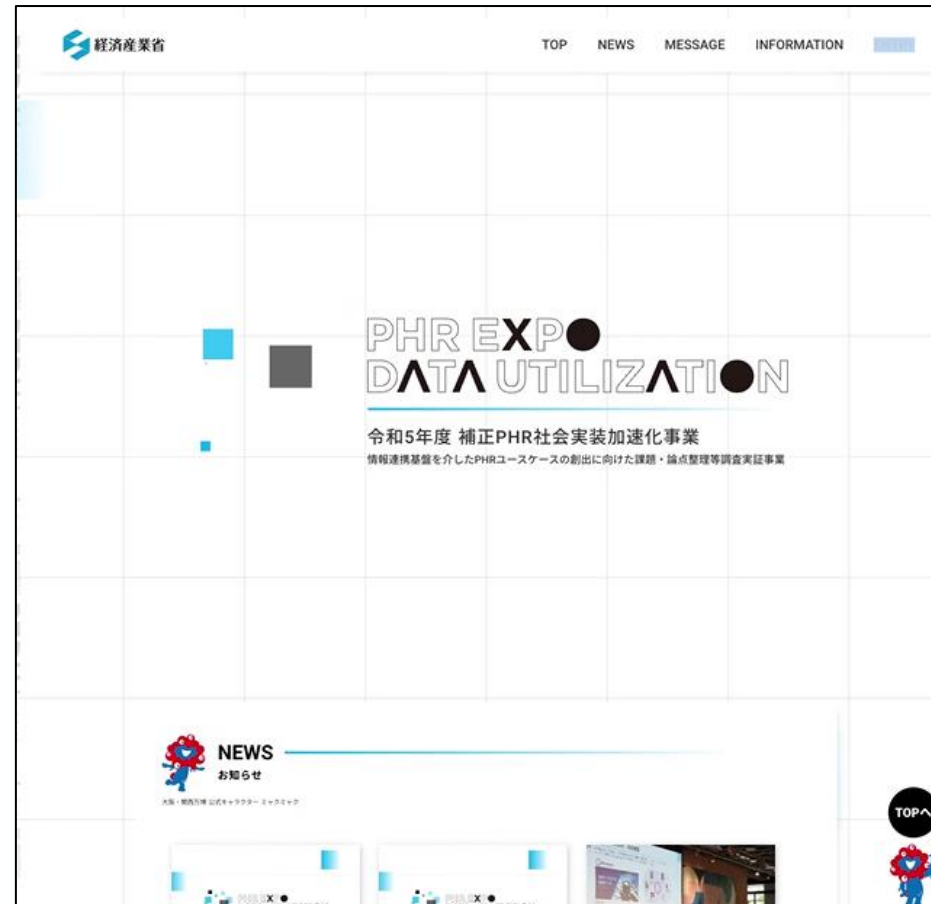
経済産業省

TOP NEWS MESSAGE INFORMATION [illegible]

PHR EXPO
DATA UTILIZATION

令和5年度 補正PHR社会実装加速化事業
情報連携基盤を介したPHRユースケースの創出に向けた課題・論点整理等調査実証事業

NEWS
お知らせ

大阪・関西万博 公式キャラクター ミャクミャク

TOP

PHR EXPO

PHR EXPO